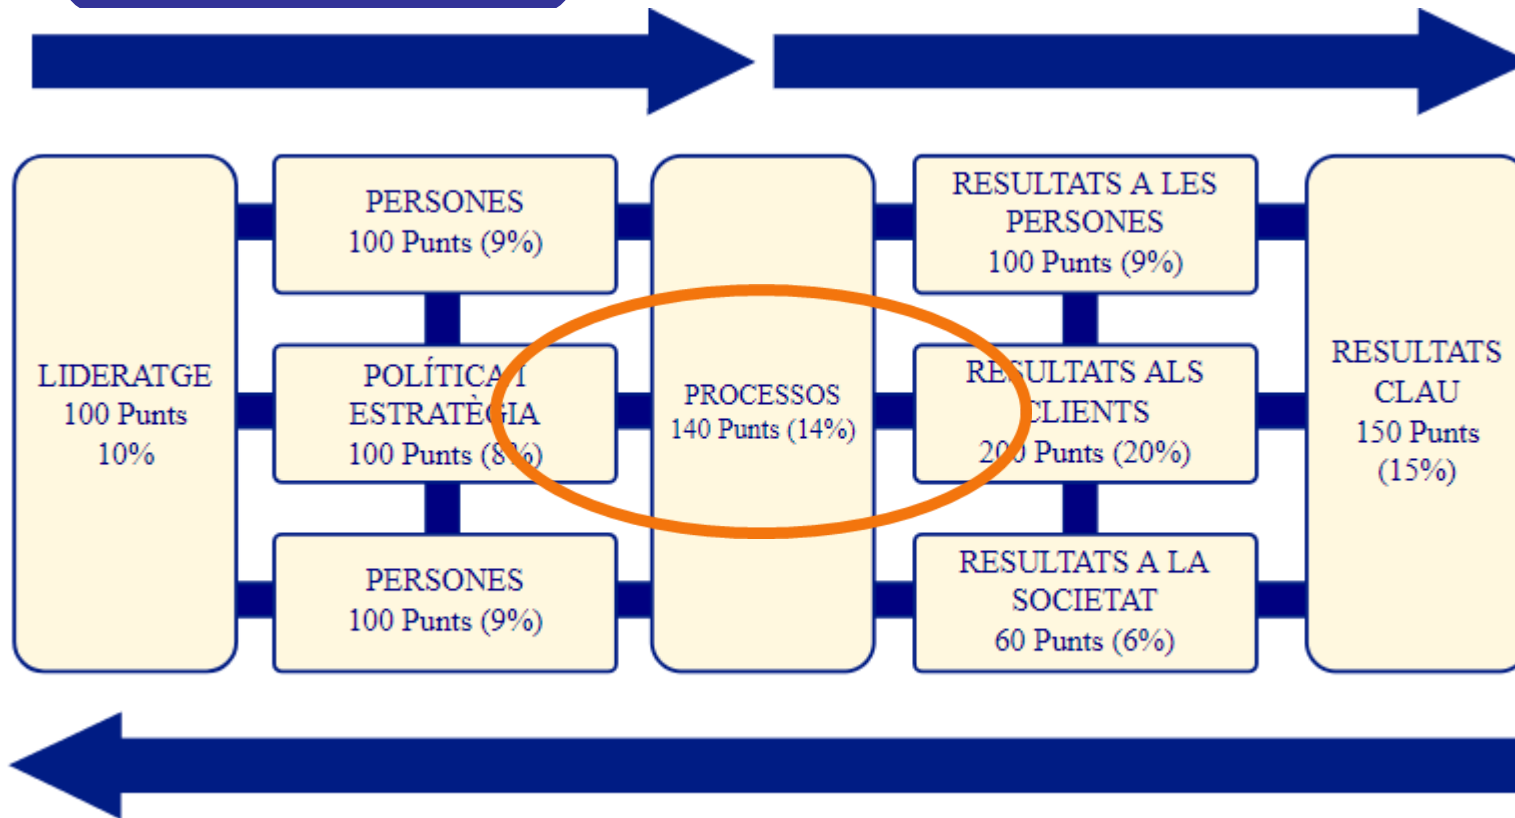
LIDERATGE
100 Punts
10%

PERSONES
100 Punts (9%)

POLÍTICA I
ESTRATÈGIA
100 Punts (8%)

PERSONES
100 Punts (9%)

PROCESSOS
140 Punts (14%)

RESULTATS A LES
PERSONES
100 Punts (9%)

RESULTATS ALS
CLIENTS
200 Punts (20%)

RESULTATS A LA
SOCIETAT
60 Punts (6%)

RESULTATS
CLAU
150 Punts
(15%)